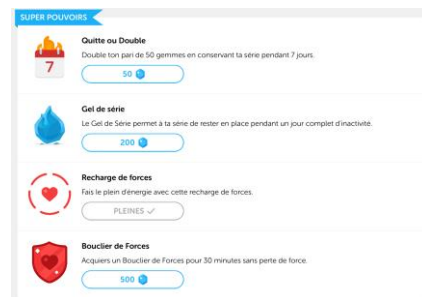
SUPER POUVOIRS

7

Quitte ou Double
Double ton pari de 50 gemmes en conservant ta série pendant 7 jours.
50

Gel de série
Le Gel de Série permet à ta série de rester en place pendant un jour complet d'inactivité.
200

Recharge de forces
Fais le plein d'énergie avec cette recharge de forces.
PLEINES ✓

Bouclier de Forces
Acquiers un Bouclier de Forces pour 30 minutes sans perte de force.
500